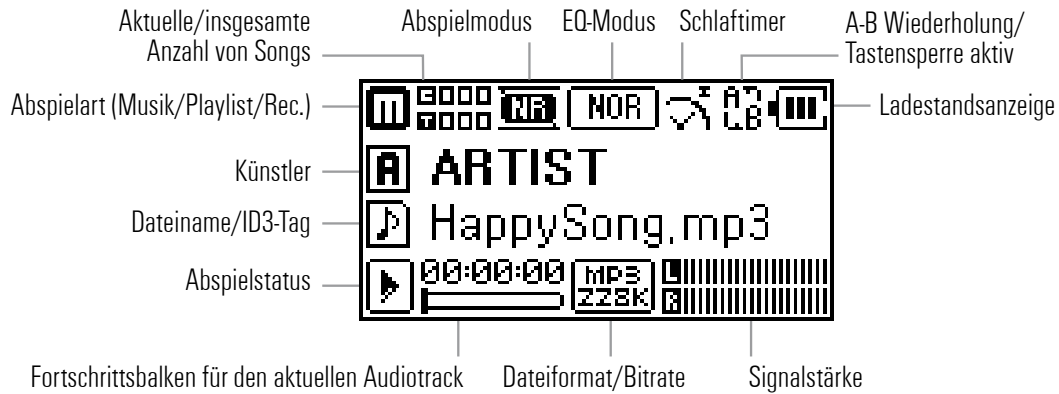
Aktuelle/insgesamte Anzahl von Songs

Abspielmodus

EQ-Modus

Schlaftimer

A-B Wiederholung/ Tastensperre aktiv

Abspielart (Musik/Playlist/Rec.)

Ladestandsanzeige

Künstler

Dateiname/ID3-Tag

Abspielstatus

M
E000
T000
NR
NOR
A
B
A
ARTIST
HappySong.mp3
00:00:00
MP3
228K
L
R

Fortschrittsbalken für den aktuellen Audiotrack

Dateiformat/Bitrate

Signalstärke